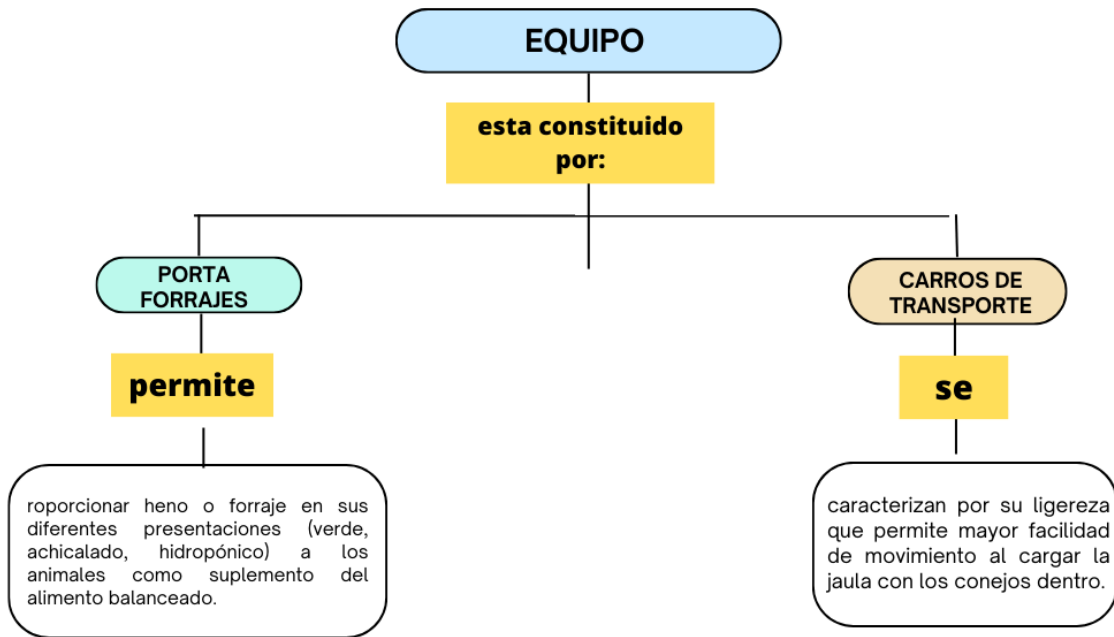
EQUIPO

esta constituido por:

PORTA FORRAJES

permite

roporcionar heno o forraje en sus diferentes presentaciones (verde, achicalado, hidropónico) a los animales como suplemento del alimento balanceado.

CARROS DE TRANSPORTE

se

caracterizan por su ligereza que permite mayor facilidad de movimiento al cargar la jaula con los conejos dentro.